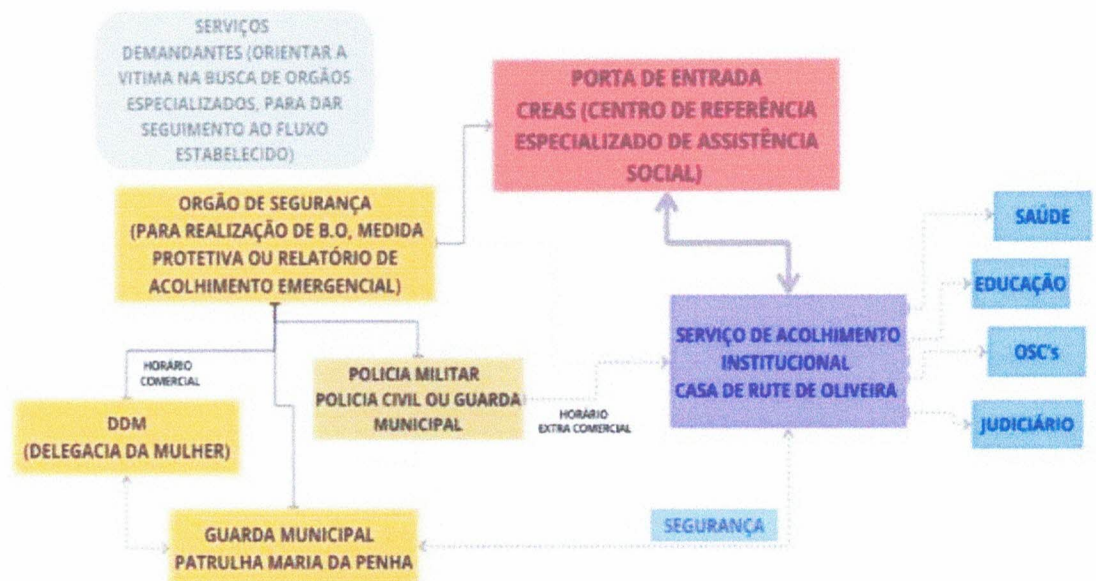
SERVIÇOS DEMANDANTES (ORIENTAR A VITIMA NA BUSCA DE ORGÃOS ESPECIALIZADOS, PARA DAR SEGUIMENTO AO FLUXO ESTABELECIDO)

PORTA DE ENTRADA
CREAS (CENTRO DE REFERÊNCIA ESPECIALIZADO DE ASSISTÊNCIA SOCIAL)

ORGÃO DE SEGURANÇA
(PARA REALIZAÇÃO DE B.O, MEDIDA PROTETIVA OU RELATÓRIO DE ACOLHIMENTO EMERGENCIAL)

SAÚDE

EDUCAÇÃO

OSC's

JUDICIÁRIO

SERVIÇO DE ACOLHIMENTO INSTITUCIONAL
CASA DE RUTE DE OLIVEIRA

HORÁRIO COMERCIAL

POLICIA MILITAR
POLICIA CIVIL OU GUARDA MUNICIPAL

HORÁRIO EXTRA COMERCIAL

DDM
(DELEGACIA DA MULHER)

GUARDA MUNICIPAL
PATRULHA MARIA DA PENHA

SEGURANÇA